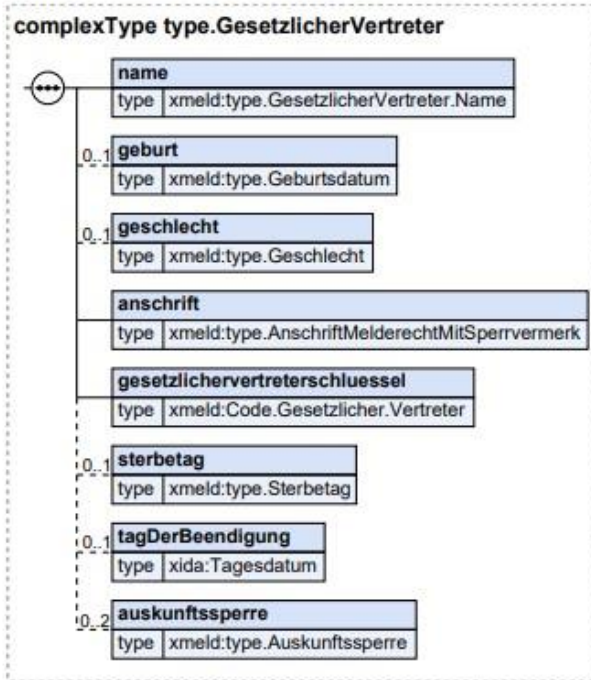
complexType type.GesetzlicherVertreter

name
type xmeld:type.GesetzlicherVertreter.Name

0..1 geburt
type xmeld:type.Geburtsdatum

0..1 geschlecht
type xmeld:type.Geschlecht

anschrift
type xmeld:type.AnschriftMelderechtMitSperrvermerk

gesetzlichervertreterschluessel
type xmeld:Code.Gesetzlicher.Vertreter

0..1 sterbetag
type xmeld:type.Sterbetag

0..1 tagDerBeendigung
type xida:Tagesdatum

0..2 auskunftssperre
type xmeld:type.Auskunftssperre